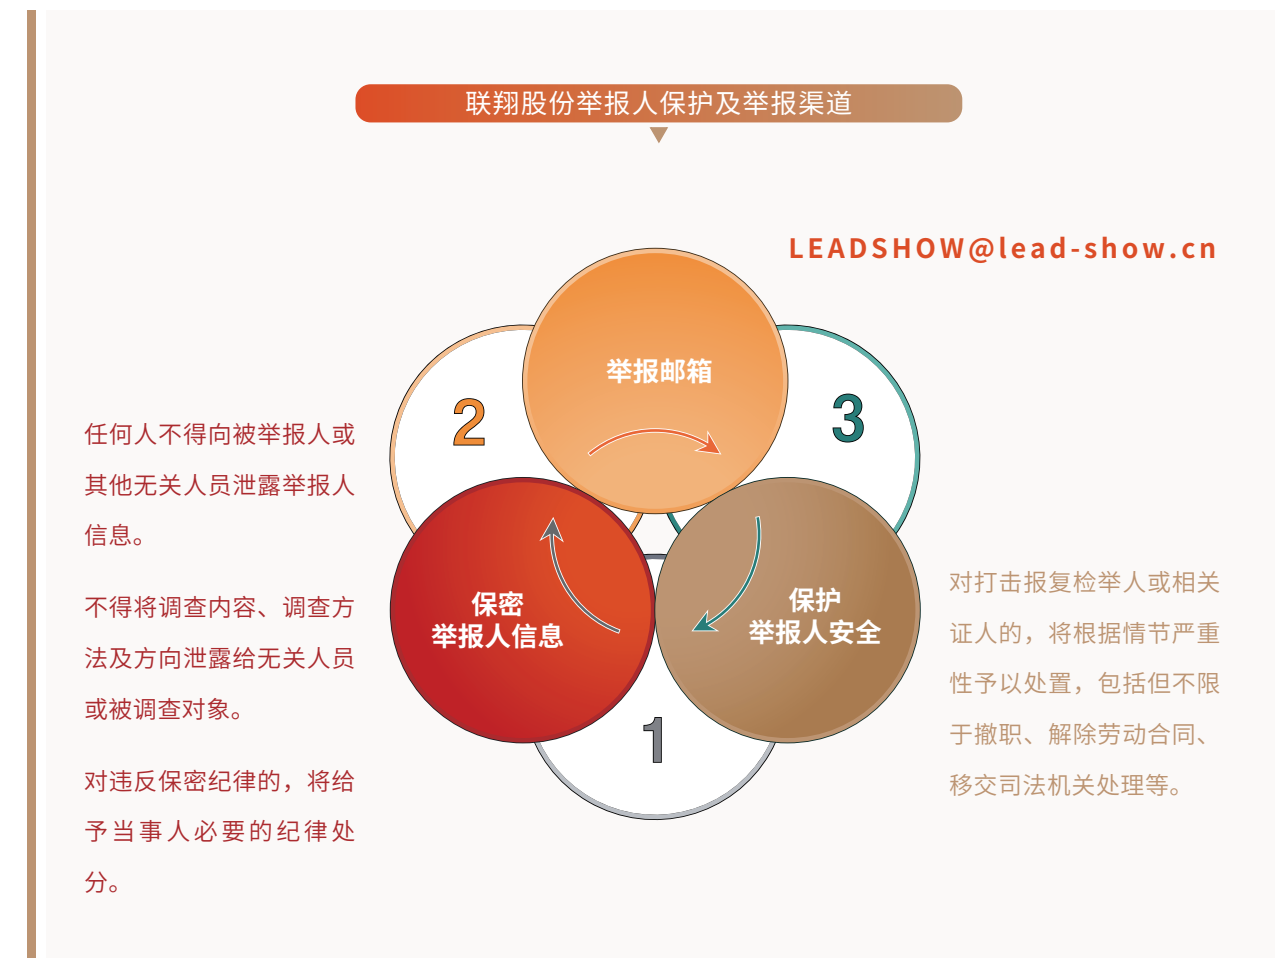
联翔股份举报人保护及举报渠道

LEADSHOW@lead-show.cn

举报邮箱

2

3

保密
举报人信息

保护
举报人安全

1

任何人不得向被举报人或其他无关人员泄露举报人信息。

不得将调查内容、调查方法及方向泄露给无关人员或被调查对象。

对违反保密纪律的，将给予当事人必要的纪律处分。

对打击报复检举人或相关证人的，将根据情节严重性予以处置，包括但不限于撤职、解除劳动合同、移交司法机关处理等。